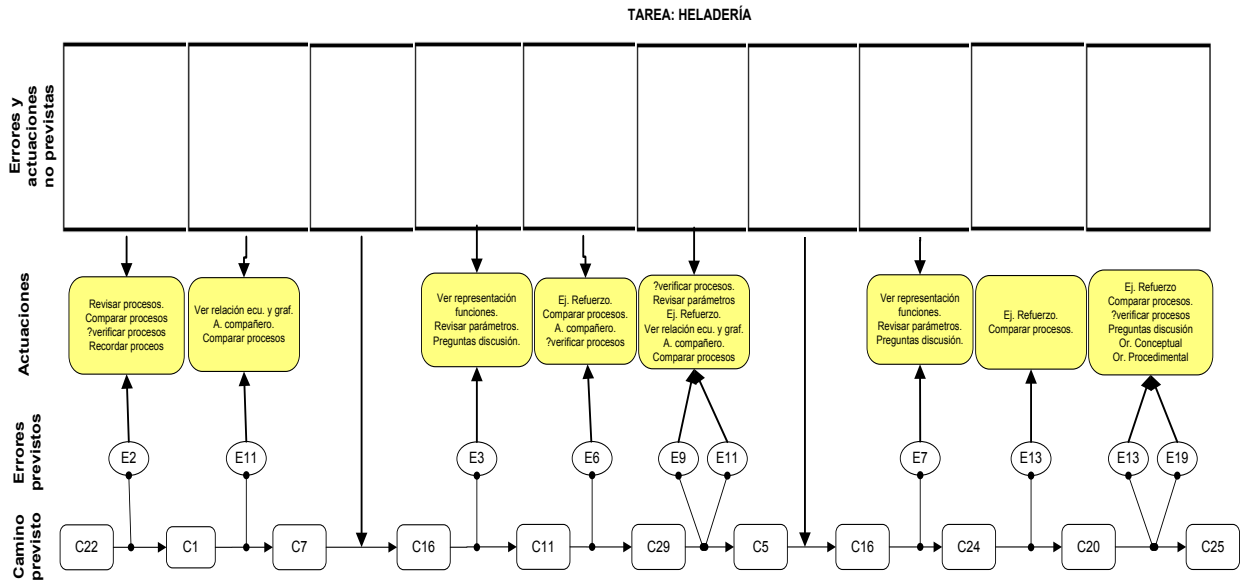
TAREA: HELADERÍA

Errores y actuaciones no previstas

Actuaciones

Revisar procesos. Comparar procesos ?verificar procesos Recordar proceos

Ver relación ecu. y graf. A. compañero. Comparar procesos

Ver representación funciones. Revisar parámetros. Preguntas discusión.

Ej. Refuerzo. Comparar procesos. A. compañero. ?verificar procesos

?verificar procesos. Revisar parámetros Ej. Refuerzo. Ver relación ecu. y graf. A. compañero. Comparar procesos

Ver representación funciones. Revisar parámetros. Preguntas discusión.

Ej. Refuerzo. Comparar procesos.

Ej. Refuerzo Comparar procesos. ?verificar procesos Preguntas discusión Or. Conceptual Or. Procedimental

Errores previstos

E2 E11 E3 E6 E9 E11 E7 E13 E13 E19

Camino previsto

C22 C1 C7 C16 C11 C29 C5 C16 C24 C20 C25